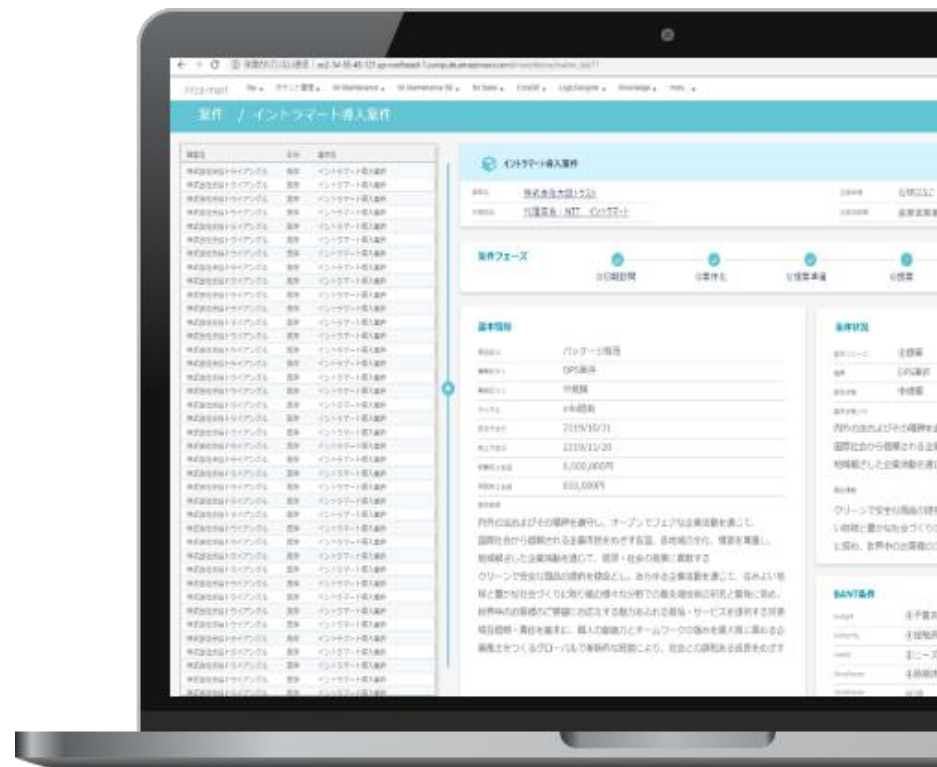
intra-mart

案件 / イントラマート導入案件

イントラマート導入案件

株式会社大日トラスト

代理店名：NTT イントラマート

案件フェーズ

1.初期訪問

2.要件化

3.提案準備

4.提案

基本情報

パッケージ販売

DPS案件

中規模

3ヶ月以内

2019/10/31

2019/11/20

5,000,000円

850,000円

内外の法およびその精神を遵守し、オープンでフェアな企業活動を通じて、国際社会から信頼される企業市民をめざす言及、各地域の文化、慣習を尊重し、地域に根ざした企業活動を通じて、経済・社会の発展に貢献する

クリーンで安全な製品の提供を使命とし、あらゆる企業活動を通じて、住みよい地球と豊かな社会づくりに取り組む様々な分野での最先端技術の研究と開発に努め、世界中のお客様のご要望にお応えする魅力あふれる商品・サービスを提供する労使相互信頼・責任を基本に、個人の創造力とチームワークの強みを最大限に高める企業風土をつくるグローバルで革新的な経営により、社会との調和ある成長をめざす

案件状況

BANT条件